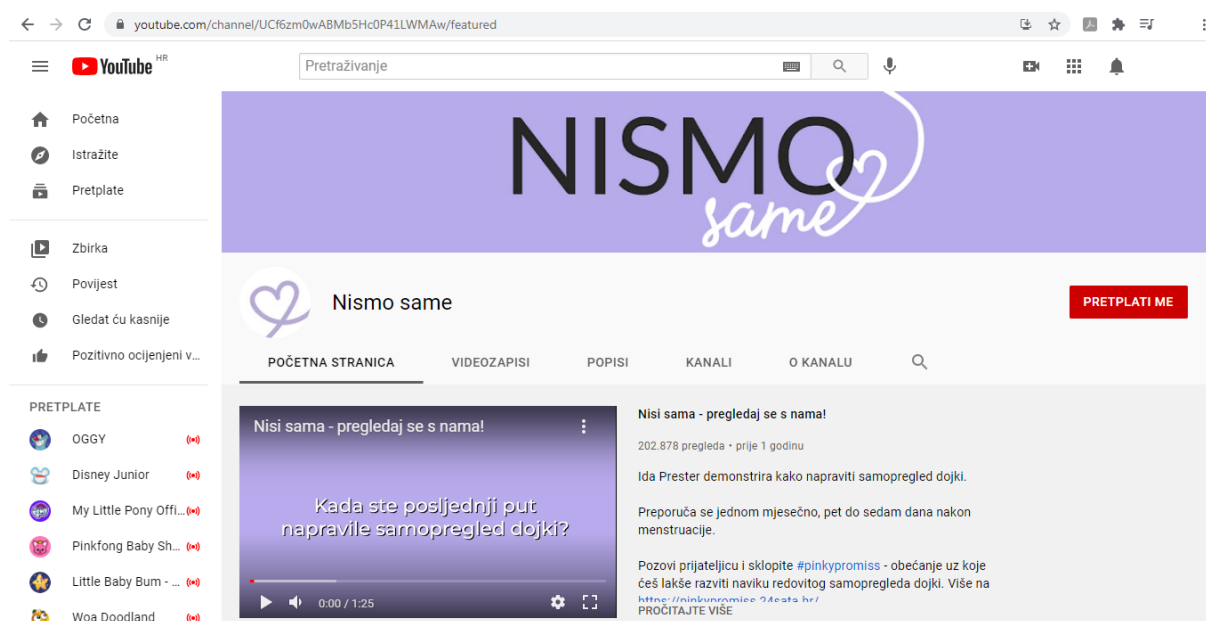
youtube.com/channel/UCf6zm0wABMb5Hc0P41LWMAw/featured

YouTube HR

Pretraživanje

Početna
Istražite
Pretplate

Zbirka
Povijest
Gledat ću kasnije
Pozitivno ocijenjeni v...

PRETPLATE
OGGY
Disney Junior
My Little Pony Offi...
Pinkfong Baby Sh...
Little Baby Bum - ...
Woa Doodland

NISMO same

Nismo same

PRETPLATI ME

POČETNA STRANICA
VIDEOZAPISI
POPISI
KANALI
O KANALU

Nisi sama - pregledaj se s nama!

Kada ste posljednji put napravile samopregled dojki?

0:00 / 1:25

Nisi sama - pregledaj se s nama!

202.878 pregleda • prije 1 godinu

Ida Prester demonstrira kako napraviti samopregled dojki.

Preporuča se jednom mjesečno, pet do sedam dana nakon menstruacije.

Pozovi prijateljicu i sklopite #pinkypromiss - obećanje uz koje ćeš lakše razviti naviku redovitog samopregleda dojki. Više na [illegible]

PROČITAJTE VIŠE